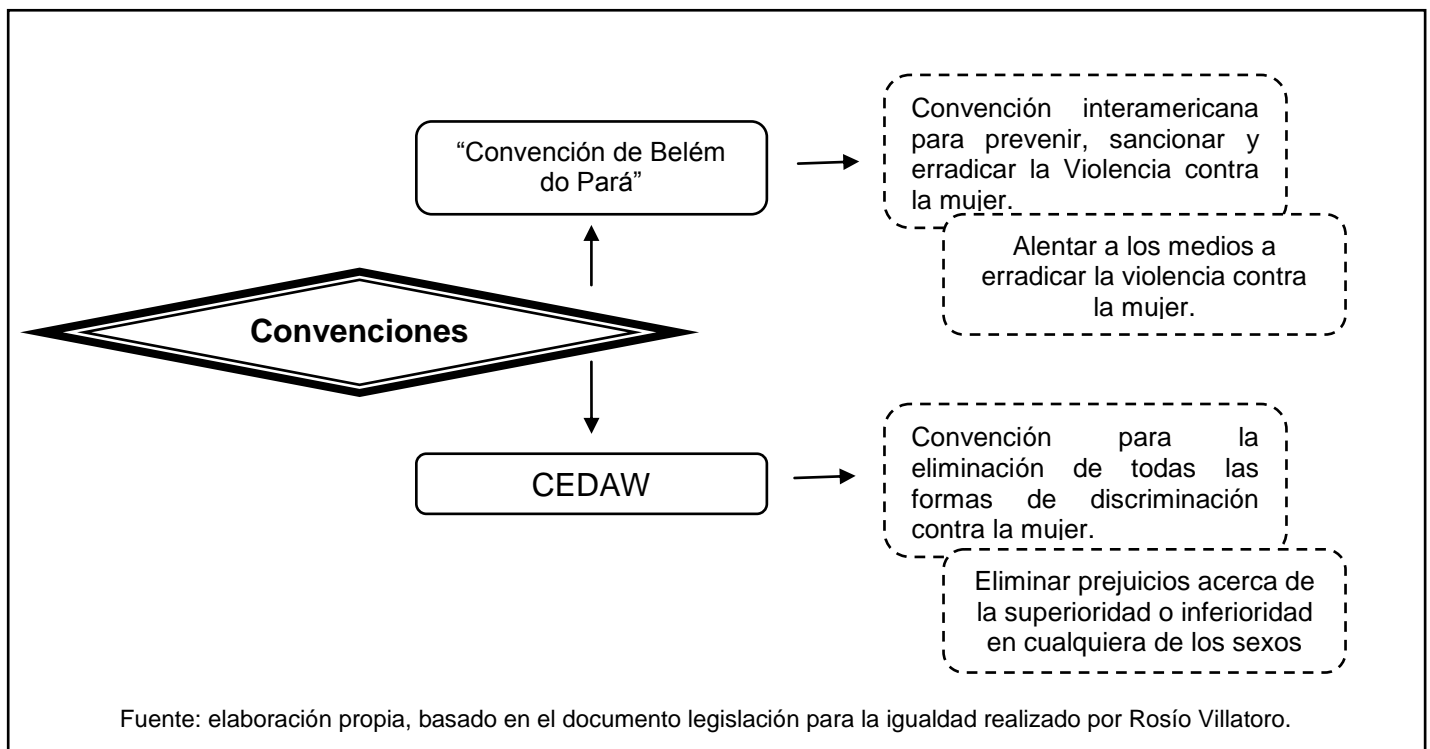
Convenciones

"Convención de Belém do Pará"

Convención interamericana para prevenir, sancionar y erradicar la Violencia contra la mujer.

Alentar a los medios a erradicar la violencia contra la mujer.

CEDAW

Convención para la eliminación de todas las formas de discriminación contra la mujer.

Eliminar prejuicios acerca de la superioridad o inferioridad en cualquiera de los sexos

Fuente: elaboración propia, basado en el documento legislación para la igualdad realizado por Rosío Villatoro.